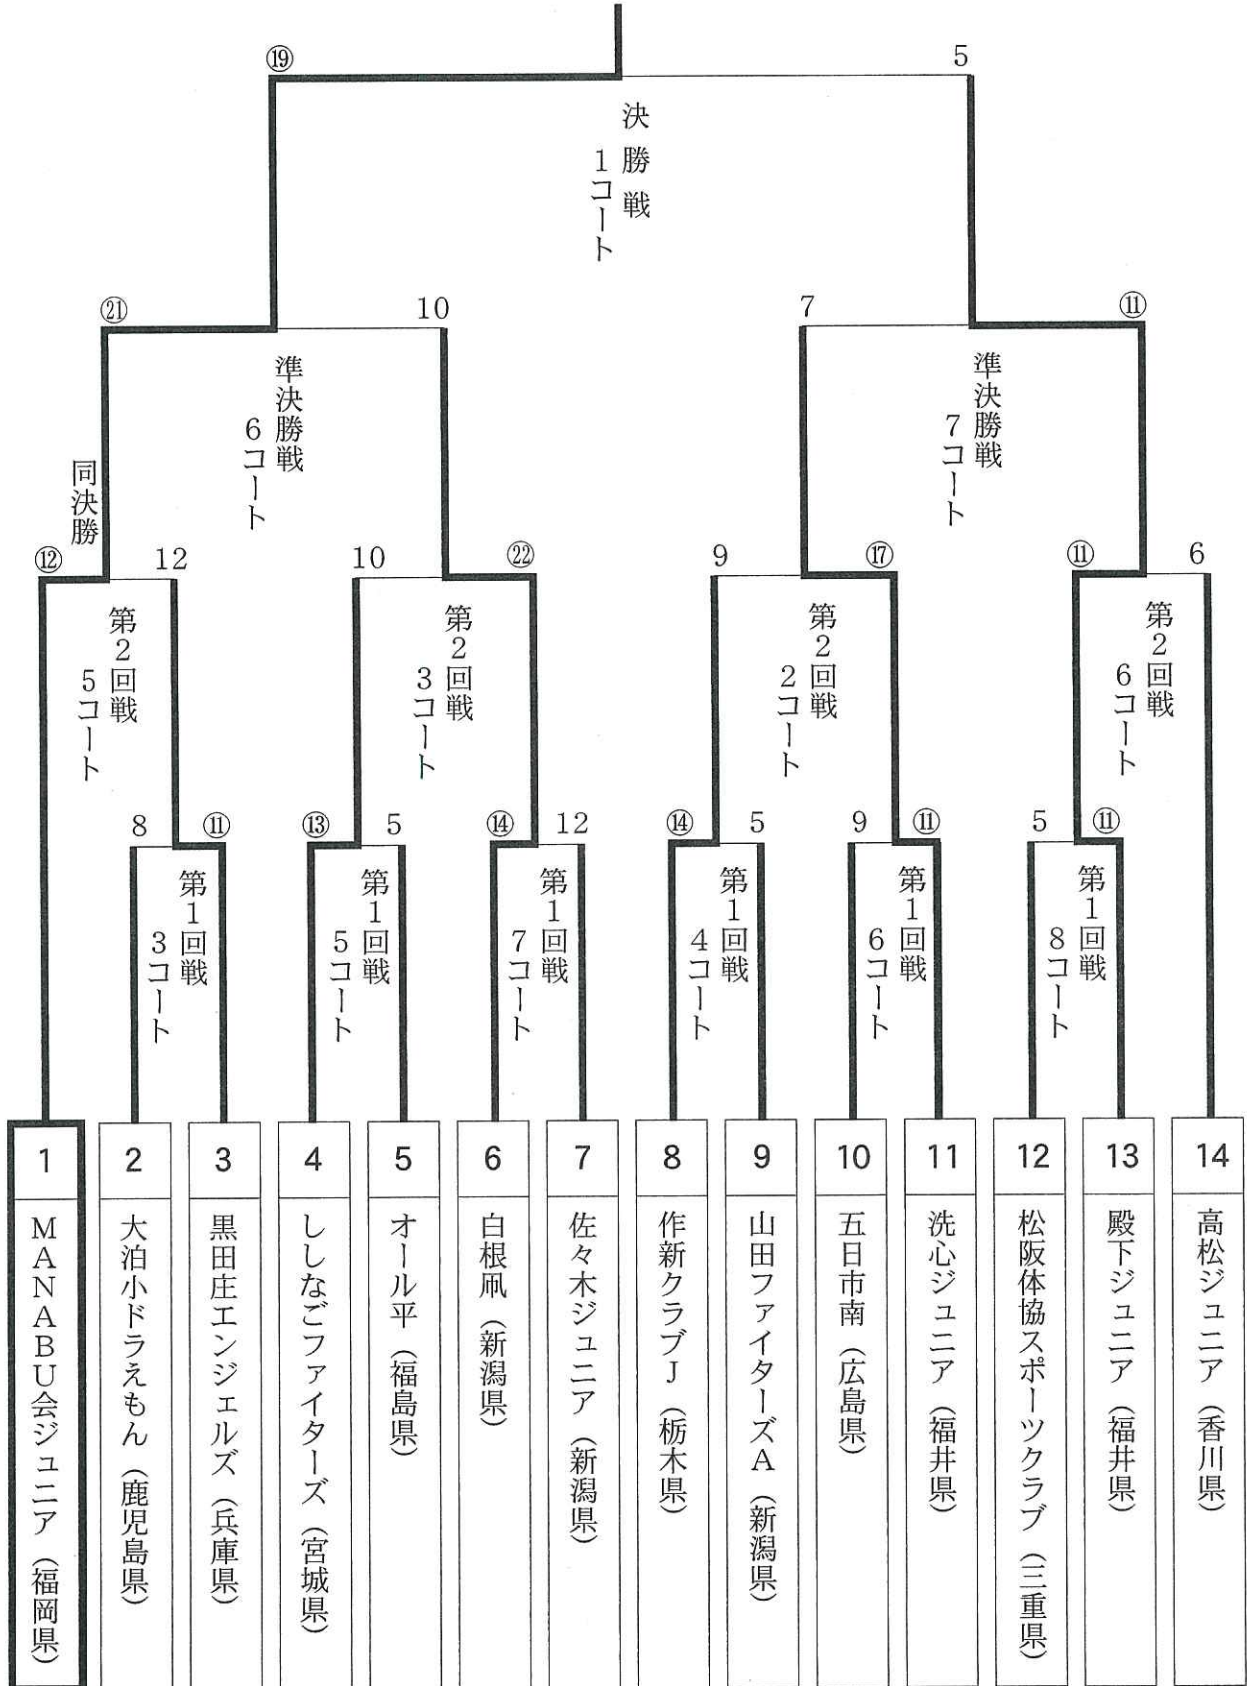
⑲ 5
決勝戦
1コート

㉑ 10 7 ⑪
準決勝戦
6コート
準決勝戦
7コート

同決勝

⑫ 12 10 ㉒ 9 ⑰ ⑪ 6
第2回戦
5コート
第2回戦
3コート
第2回戦
2コート
第2回戦
6コート

8 ⑪ ⑬ 5 ⑭ 12 ⑭ 5 9 ⑪ 5 ⑪
第1回戦
3コート
第1回戦
5コート
第1回戦
7コート
第1回戦
4コート
第1回戦
6コート
第1回戦
8コート

1 MANABU会ジュニア（福岡県）
2 大泊小ドラえもん（鹿児島県）
3 黒田庄エンジェルズ（兵庫県）
4 ししなごファイターズ（宮城県）
5 オール平（福島県）
6 白根凧（新潟県）
7 佐々木ジュニア（新潟県）
8 作新クラブJ（栃木県）
9 山田ファイターズA（新潟県）
10 五日市南（広島県）
11 洗心ジュニア（福井県）
12 松阪体協スポーツクラブ（三重県）
13 殿下ジュニア（福井県）
14 高松ジュニア（香川県）